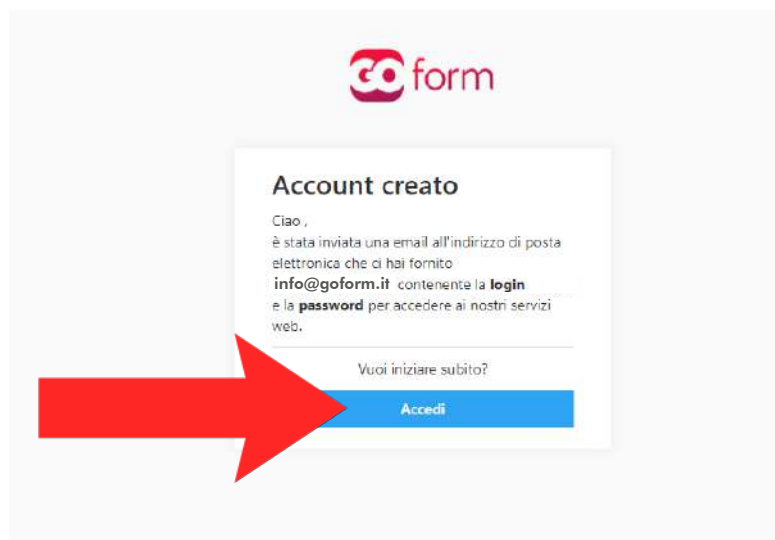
GO form

Account creato

Ciao ,
è stata inviata una email all'indirizzo di posta elettronica che ci hai fornito
info@goform.it contenente la **login**
e la **password** per accedere ai nostri servizi web.

Vuoi iniziare subito?

Accedi